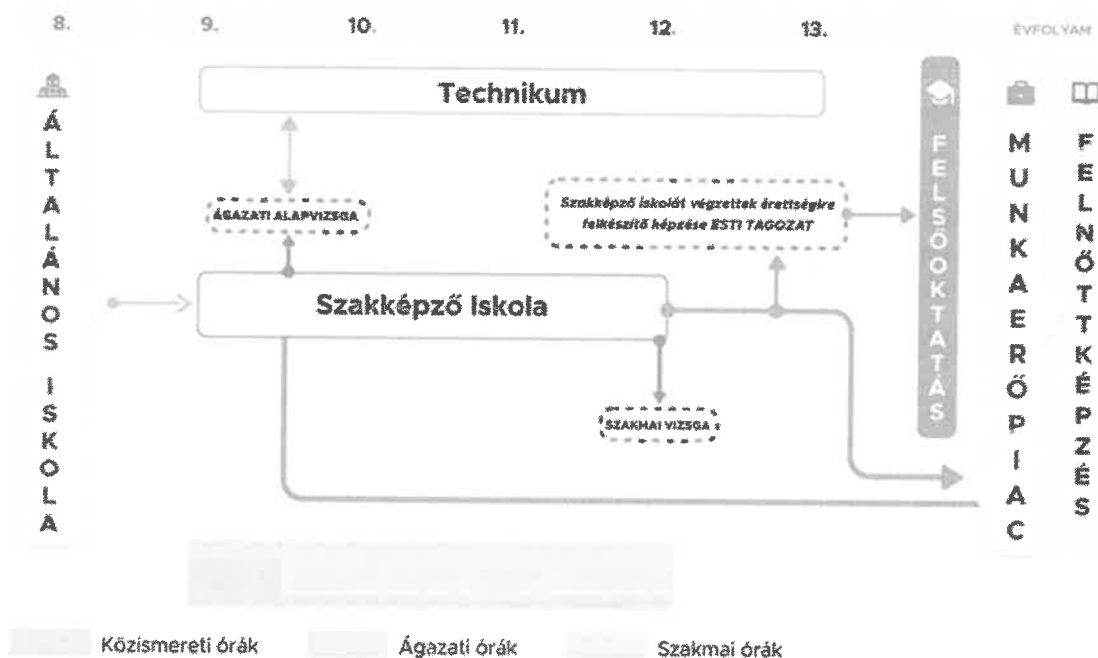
8. 9. 10. 11. 12. 13. ÉVFOLYAM

ÁLTALÁNOS ISKOLA

Technikum

ÁGAZATI ALAPVIZSGA

Szakképző iskolát végzettek érettségire felkészítő képzése ESTI TAGOZAT

FELSŐOKTATÁS

MUNKAERŐPIAC

FELNŐTTKÉPZÉS

Szakképző Iskola

SZAKMAI VIZSGA

Közismereti órák Ágazati órák Szakmai órák